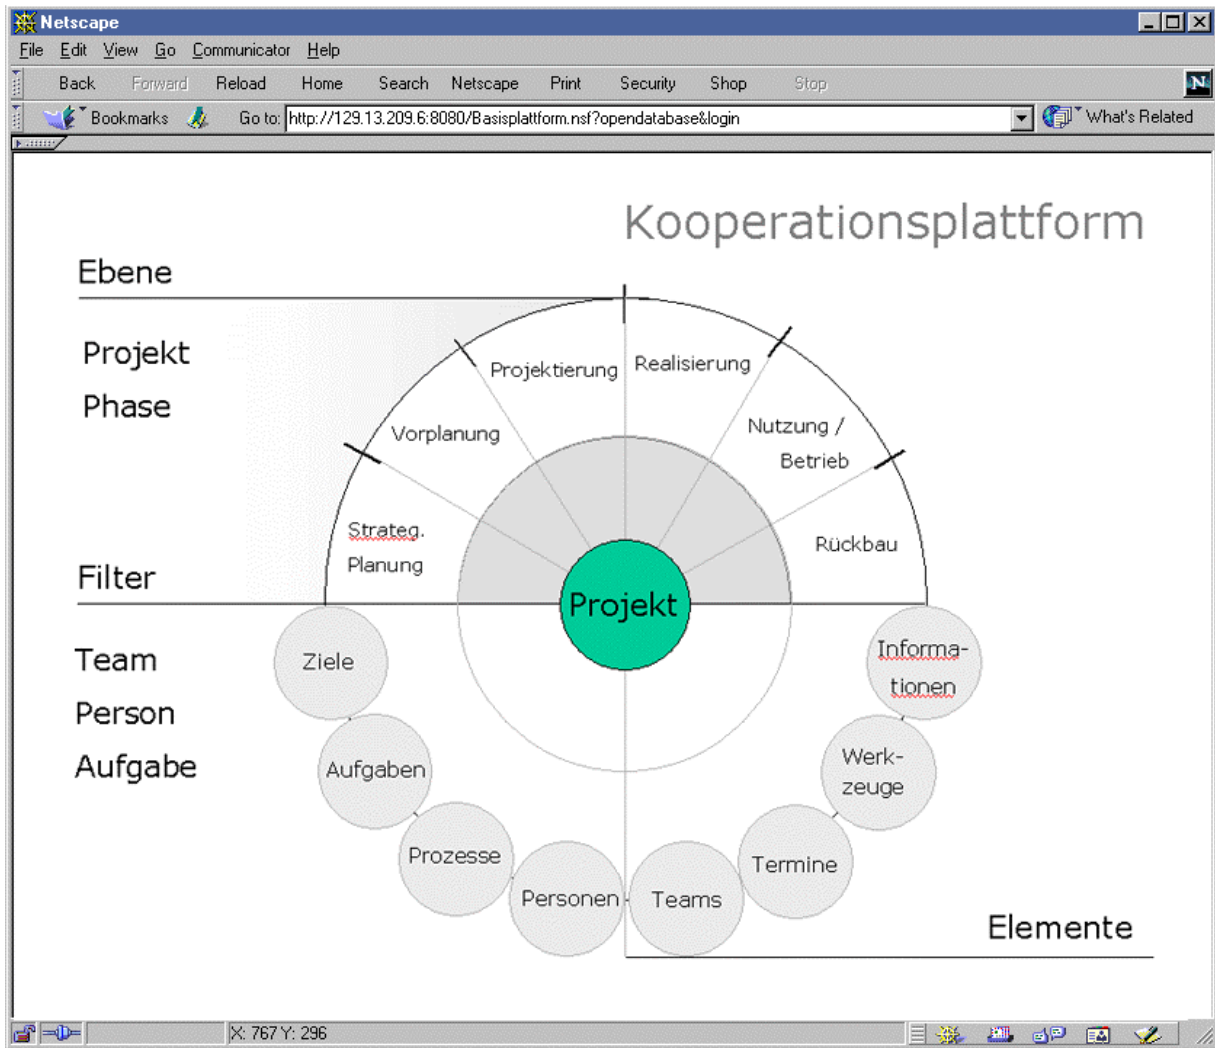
Netscape

File Edit View Go Communicator Help

Back Forward Reload Home Search Netscape Print Security Shop Stop

Bookmarks Go to: http://129.13.209.6:8080/Basisplattform.nsf?opendatabase&login What's Related

Kooperationsplattform

Ebene

Projekt

Phase

Filter

Team

Person

Aufgabe

Projektierung

Realisierung

Vorplanung

Nutzung / Betrieb

Strateg. Planung

Rückbau

Projekt

Ziele

Informa-tionen

Aufgaben

Werk-zeuge

Prozesse

Termine

Personen

Teams

Elemente

X: 767 Y: 296